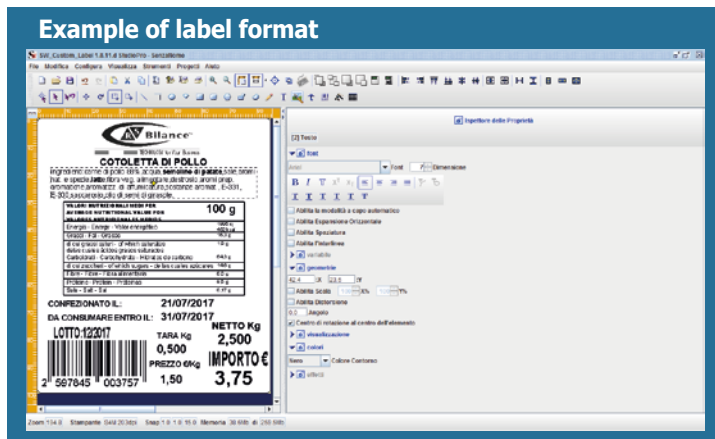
Example of label format

Sdl_Custom_Label 1.0.11.4 StudioPro - SenzaNome

File Modifica Configura Visualizza Strumenti Progetti Aiuto

Bilance

COTOLETTA DI POLLO

Ingredienti: carne di pollo 65%, acqua, semolino di patate, sale, bianco, e spezie, latte, fibra veg., amido, destrosio, aromi prop. aromatiche e aromatizz. di affumicatura, sostanze aromat., E-331, E-300, succo di limone, olio di semi di girasole.

| VALORI NUTRIZIONALI MEDI PER | 100 g |
|---|---|
| Energia - Energy - Valor energetico | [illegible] |
| Grassi - Fat - Grasas | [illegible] |
| di cui grassi saturi | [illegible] |
| Carboidrati - Carbohydrate - Hidratos de carbono | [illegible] |
| di cui zuccheri | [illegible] |
| Fibre - Fibre - Fibra alimentaria | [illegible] |
| Proteine - Protein - Proteinas | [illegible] |
| Sale - Salt - Sal | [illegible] |

CONFEZIONATO IL: 21/07/2017

DA CONSUMARE ENTRO IL: 31/07/2017

LOTTO:12/2017

TARA Kg 0,500

NETTO Kg 2,500

PREZZO €/Kg 1,50

IMPORTO € 3,75

2 567845 003757

Ispettore delle Proprietà

[2] Testo

font

Arial Font Dimensione

Abilita la modalità a capo automatico
Abilita Espansione Orizzontale
Abilita Spaziatura
Abilita Paterline

variabile

geometria

Abilita Scala
Abilita Distorsione
Angolo
Centro di rotazione al centro dell'elemento

visualizzazione

colori

Nero Colore Contorno

effetti

Zoom 134.0 Stampante 640 20 bits Snap 1.0 1.0 15.0 Memoria 39 Mb di 250 Mb